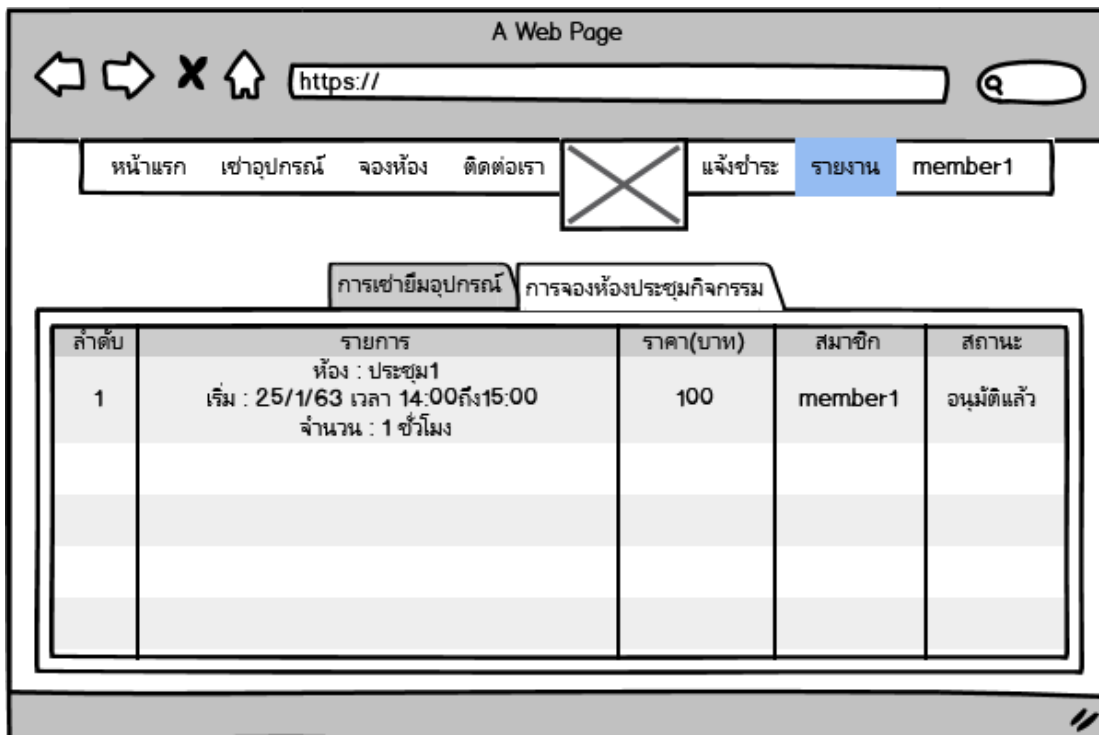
A Web Page

https://

หน้าแรก เช่าอุปกรณ์ จองห้อง ติดต่อเรา แจ้งชำระ รายงาน member1

การเช่ายืมอุปกรณ์ การจองห้องประชุมกิจกรรม

| ลำดับ | รายการ | ราคา(บาท) | สมาชิก | สถานะ |
|---|---|---|---|---|
| 1 | ห้อง : ประชุม1 เริ่ม : 25/1/63 เวลา 14:00ถึง15:00 จำนวน : 1 ชั่วโมง | 100 | member1 | อนุมัติแล้ว |
| | | | | |
| | | | | |
| | | | | |
| | | | | |